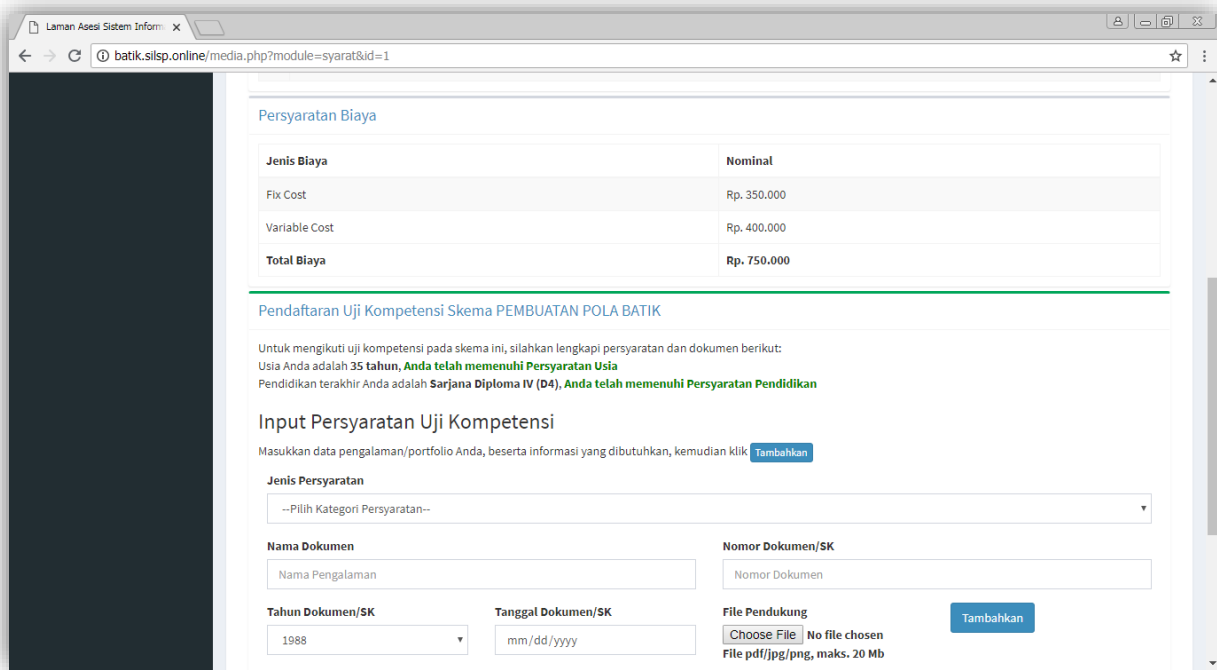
Laman Asesi Sistem Inform ×

batik.silsp.online/media.php?module=syarat&id=1

Persyaratan Biaya

| Jenis Biaya | Nominal |
|---|---|
| Fix Cost | Rp. 350.000 |
| Variable Cost | Rp. 400.000 |
| Total Biaya | Rp. 750.000 |

Pendaftaran Uji Kompetensi Skema PEMBUATAN POLA BATIK

Untuk mengikuti uji kompetensi pada skema ini, silahkan lengkapi persyaratan dan dokumen berikut:
Usia Anda adalah 35 tahun, Anda telah memenuhi Persyaratan Usia
Pendidikan terakhir Anda adalah Sarjana Diploma IV (D4), Anda telah memenuhi Persyaratan Pendidikan

Input Persyaratan Uji Kompetensi

Masukkan data pengalaman/portfolio Anda, beserta informasi yang dibutuhkan, kemudian klik Tambahkan

Jenis Persyaratan
--Pilih Kategori Persyaratan--

Nama Dokumen
Nama Pengalaman

Nomor Dokumen/SK
Nomor Dokumen

Tahun Dokumen/SK
1988

Tanggal Dokumen/SK
mm/dd/yyyy

File Pendukung
Choose File No file chosen
File pdf/jpg/png, maks. 20 Mb

Tambahkan